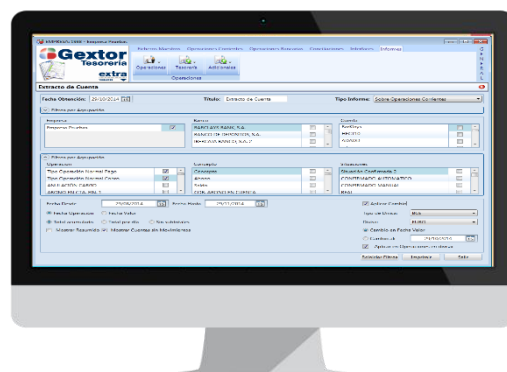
Gextor
Tesorería
extra

Extracto de Cuenta

Fecha Obtención: 29/10/2014
Título: Extracto de Cuenta
Tipo Informe: Sobre Operaciones Confirmadas

Filtros por agrupación

Empresa
Empresa Pruebas

Banco
BANCO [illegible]
BANCO DE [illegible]
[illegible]

Cuenta
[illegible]

Filtros por agrupación

Operación
Tipo Operación Normal Pago
Tipo Operación Normal Cobro
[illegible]
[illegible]

Concepto
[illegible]

Situación
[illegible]
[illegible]
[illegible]

Fecha Desde: 29/08/2014
Fecha Hasta: 29/11/2014

Fecha Operación
Fecha Valor
Total acumulado
Mostrar Resumido
Mostrar Cuentas sin Movimientos

Incluir Cambio
Tipo de Divisa:
Divisa: EURO
Cambio en Fecha Valor
Cambio al: 29/10/2014
Aplicar en Operaciones no divisa

Guardar Filtros
Imprimir
Salir